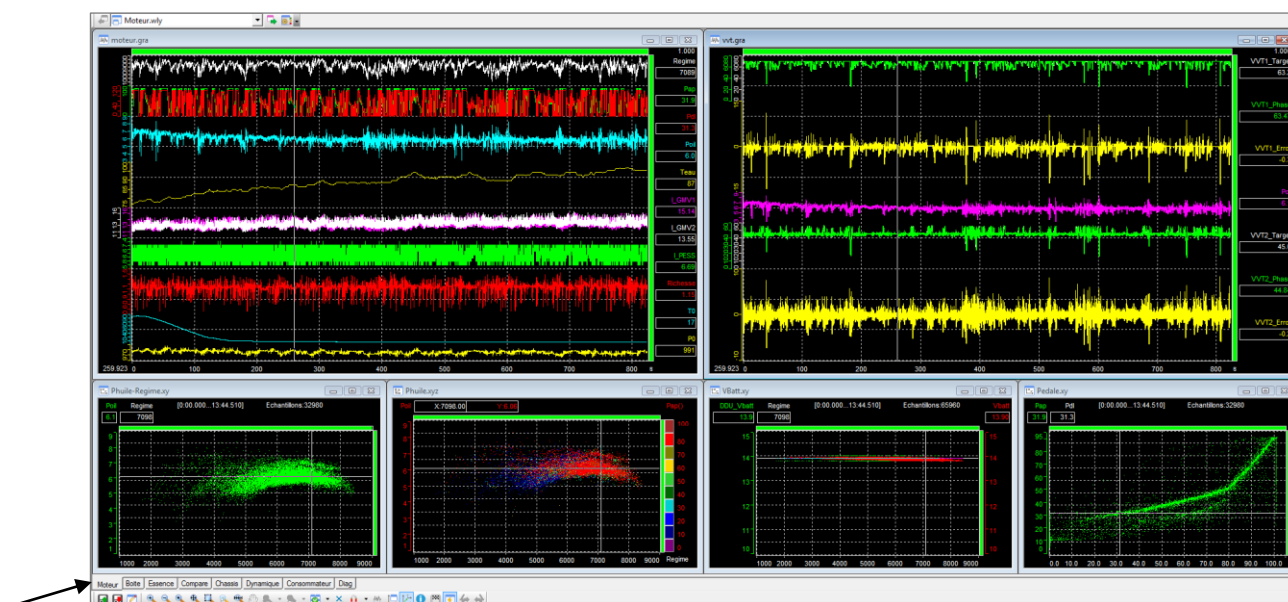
Moteur.wly

moteur.gra

1.000
Regime
7089
Pap
31.9
Pdl
31.3
Poil
6.0
Teau
87
I_GMV1
15.14
I_GMV2
13.55
I_PESS
6.69
Richesse
1.10
T0
17
P0
991

259.923
0 100 200 300 400 500 600 700 800 s

vvt.gra

1.000
VVT1_Targ
63.
VVT1_Phas
63.4
VVT1_Erro
-0.
VVT2_Targ
45.
VVT2_Phas
44.6
VVT2_Erro
-0.

259.923
0 100 200 300 400 500 600 700 800 s

Phuile-Regime.xy
Poil Regime [0:00.000...13:44.510] Echantillons:32980
6.1 7096
1000 2000 3000 4000 5000 6000 7000 8000 9000

Phuile.xyz
Poil X:7096.00 Y:6.06 Pap(-)
100 90 80 70 60 50 40 30 20 10 0
1000 2000 3000 4000 5000 6000 7000 8000 9000 Regime

VBatt.xy
DDU_Vbatt Regime [0:00.000...13:44.510] Echantillons:65960 Vbatt
13.9 7096 13.99
1000 2000 3000 4000 5000 6000 7000 8000 9000

Pedale.xy
Pap Pdl [0:00.000...13:44.510] Echantillons:32980
31.9 31.3
0.0 10.0 20.0 30.0 40.0 50.0 60.0 70.0 80.0 90.0 100.0

Moteur | Boite | Essence | Compare | Chassis | Dynamique | Consommateur | Diag